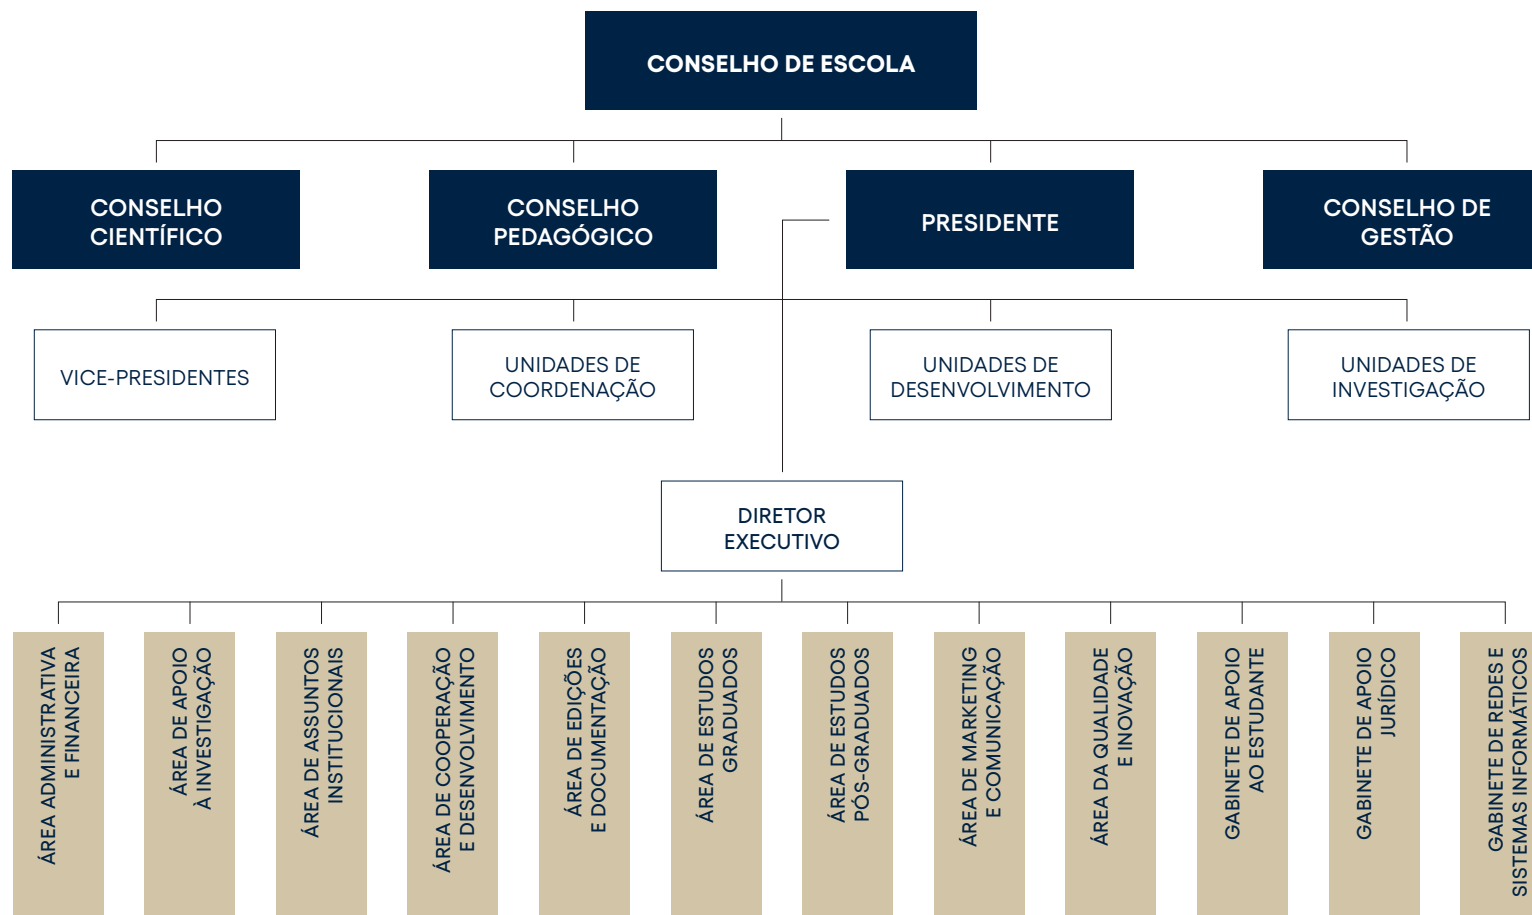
CONSELHO DE ESCOLA

CONSELHO CIENTÍFICO

CONSELHO PEDAGÓGICO

PRESIDENTE

CONSELHO DE GESTÃO

VICE-PRESIDENTES

UNIDADES DE COORDENAÇÃO

UNIDADES DE DESENVOLVIMENTO

UNIDADES DE INVESTIGAÇÃO

DIRETOR EXECUTIVO

ÁREA ADMINISTRATIVA E FINANCEIRA

ÁREA DE APOIO À INVESTIGAÇÃO

ÁREA DE ASSUNTOS INSTITUCIONAIS

ÁREA DE COOPERAÇÃO E DESENVOLVIMENTO

ÁREA DE EDIÇÕES E DOCUMENTAÇÃO

ÁREA DE ESTUDOS GRADUADOS

ÁREA DE ESTUDOS PÓS-GRADUADOS

ÁREA DE MARKETING E COMUNICAÇÃO

ÁREA DA QUALIDADE E INOVAÇÃO

GABINETE DE APOIO AO ESTUDANTE

GABINETE DE APOIO JURÍDICO

GABINETE DE REDES E SISTEMAS INFORMÁTICOS